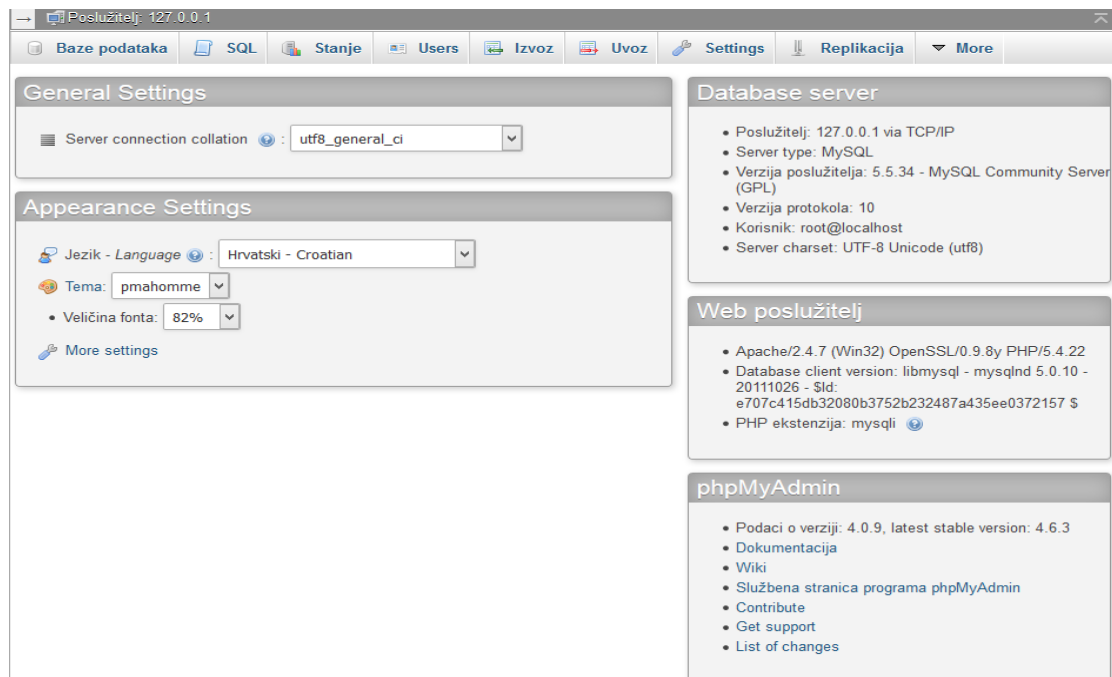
Poslužitelj: 127.0.0.1

Baze podataka | SQL | Stanje | Users | Izvoz | Uvoz | Settings | Replikacija | More

General Settings

Server connection collation : utf8_general_ci

Appearance Settings

Jezik - Language : Hrvatski - Croatian

Tema: pmahomme

• Veličina fonta: 82%

More settings

Database server

• Poslužitelj: 127.0.0.1 via TCP/IP
• Server type: MySQL
• Verzija poslužitelja: 5.5.34 - MySQL Community Server (GPL)
• Verzija protokola: 10
• Korisnik: root@localhost
• Server charset: UTF-8 Unicode (utf8)

Web poslužitelj

• Apache/2.4.7 (Win32) OpenSSL/0.9.8y PHP/5.4.22
• Database client version: libmysql - mysqlnd 5.0.10 - 20111026 - $Id: e707c415db32080b3752b232487a435ee0372157 $
• PHP ekstenzija: mysqli

phpMyAdmin

• Podaci o verziji: 4.0.9, latest stable version: 4.6.3
• Dokumentacija
• Wiki
• Službena stranica programa phpMyAdmin
• Contribute
• Get support
• List of changes